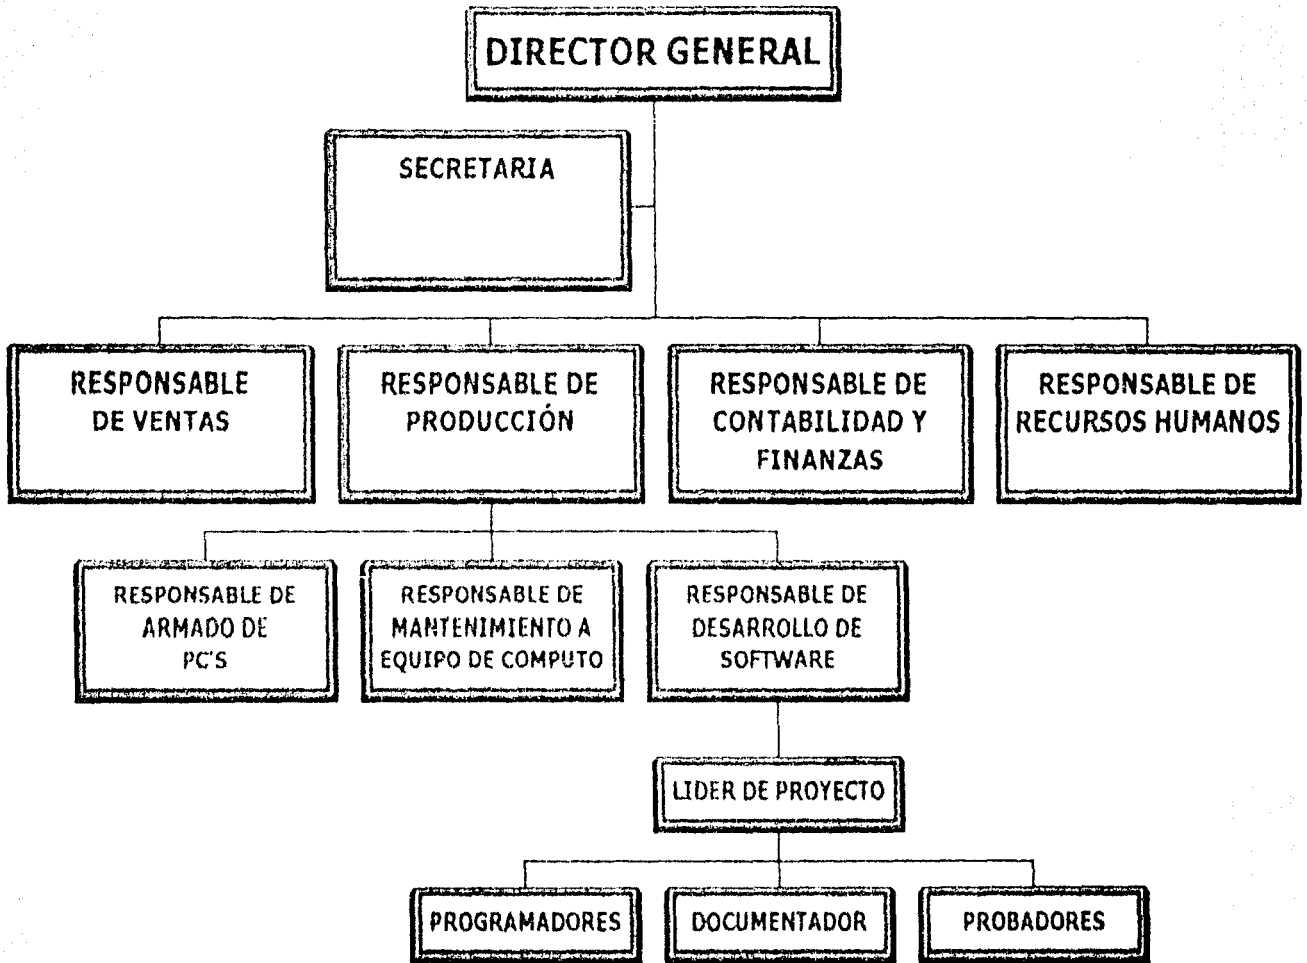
DIRECTOR GENERAL

SECRETARIA

RESPONSABLE DE VENTAS

RESPONSABLE DE PRODUCCIÓN

RESPONSABLE DE CONTABILIDAD Y FINANZAS

RESPONSABLE DE RECURSOS HUMANOS

RESPONSABLE DE ARMADO DE PC'S

RESPONSABLE DE MANTENIMIENTO A EQUIPO DE COMPUTO

RESPONSABLE DE DESARROLLO DE SOFTWARE

LIDER DE PROYECTO

PROGRAMADORES

DOCUMENTADOR

PROBADORES